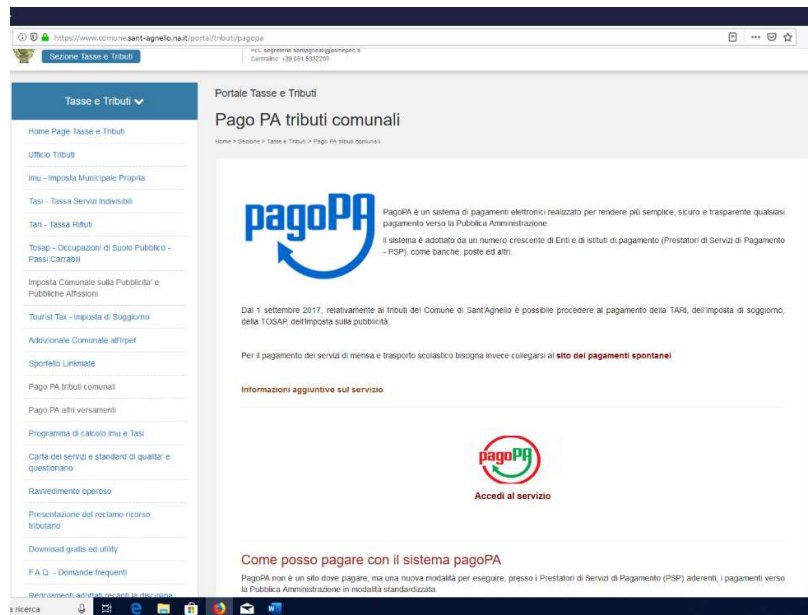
https://www.comune.sant-agnello.na.it/portal/tributi/pagopa

Sezione Tasse e Tributi

PEC segreteria.santagnello@asmepec.it
Centralino: +39 081 5332200

Tasse e Tributi

Home Page Tasse e Tributi
Ufficio Tributi
Imu - Imposta Municipale Propria
Tasi - Tassa Servizi Indivisibili
Tari - Tassa Rifiuti
Tosap - Occupazioni di Suolo Pubblico - Passi Carrabili
Imposta Comunale sulla Pubblicita' e Pubbliche Affissioni
Tourist Tax - Imposta di Soggiorno
Addizionale Comunale all'Irpef
Sportello Linkmate
Pago PA tributi comunali
Pago PA altri versamenti
Programma di calcolo Imu e Tasi
Carta dei servizi e standard di qualita' e questionario
Ravvedimento operoso
Presentazione del reclamo ricorso tributario
Download gratis ed utility
F.A.Q. - Domande frequenti
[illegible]

Portale Tasse e Tributi

Pago PA tributi comunali

Home > Sezione > Tasse e Tributi > Pago PA tributi comunali

pagoPA

PagoPA è un sistema di pagamenti elettronici realizzato per rendere più semplice, sicuro e trasparente qualsiasi pagamento verso la Pubblica Amministrazione.

Il sistema è adottato da un numero crescente di Enti e di istituti di pagamento (Prestatori di Servizi di Pagamento - PSP), come banche, poste ed altri.

Dal 1 settembre 2017, relativamente ai tributi del Comune di Sant'Agnello è possibile procedere al pagamento della TARI, dell'imposta di soggiorno, della TOSAP, dell'imposta sulla pubblicità.

Per il pagamento dei servizi di mensa e trasporto scolastico bisogna invece collegarsi al sito dei pagamenti spontanei

Informazioni aggiuntive sul servizio

pagoPA

Accedi al servizio

Come posso pagare con il sistema pagoPA

PagoPA non è un sito dove pagare, ma una nuova modalità per eseguire, presso i Prestatori di Servizi di Pagamento (PSP) aderenti, i pagamenti verso la Pubblica Amministrazione in modalità standardizzata.

e ricerca